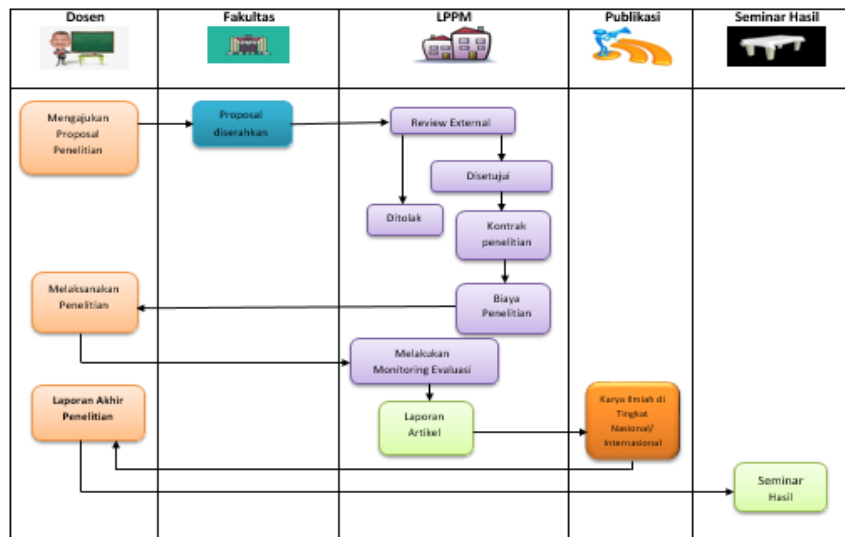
| Dosen | Fakultas | LPPM | Publikasi | Seminar Hasil |
|---|---|---|---|---|

Mengajukan Proposal Penelitian

Proposal diserahkan

Review External

Disetujui

Ditolak

Kontrak penelitian

Melaksanakan Penelitian

Biaya Penelitian

Melakukan Monitoring Evaluasi

Laporan Akhir Penelitian

Laporan Artikel

Karya ilmiah di Tingkat Nasional/ Internasional

Seminar Hasil